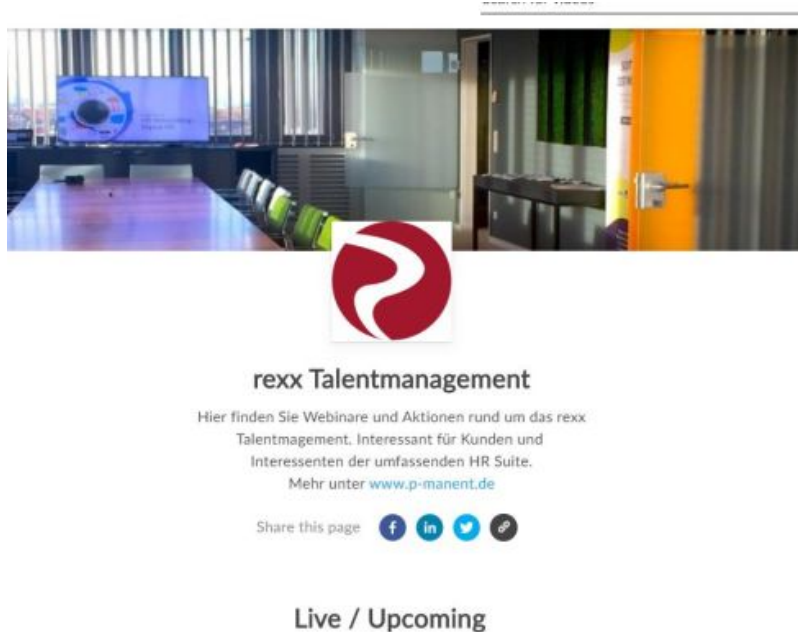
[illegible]

rexx Talentmanagement

Hier finden Sie Webinare und Aktionen rund um das rexx Talentmagement. Interessant für Kunden und Interessenten der umfassenden HR Suite. Mehr unter www.p-manent.de

Share this page

Live / Upcoming